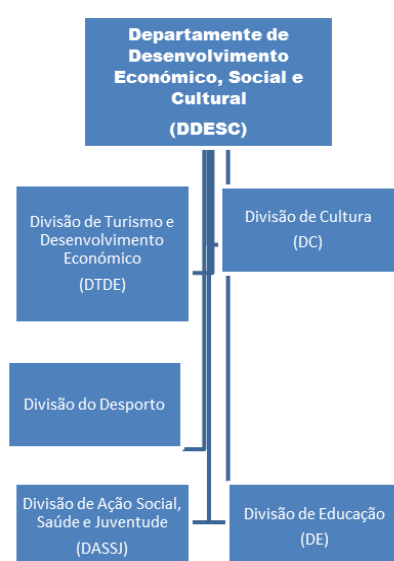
Departamente de Desenvolvimento Económico, Social e Cultural

(DDESC)

Divisão de Turismo e Desenvolvimento Económico

(DTDE)

Divisão de Cultura

(DC)

Divisão do Desporto

Divisão de Ação Social, Saúde e Juventude

(DASSJ)

Divisão de Educação

(DE)